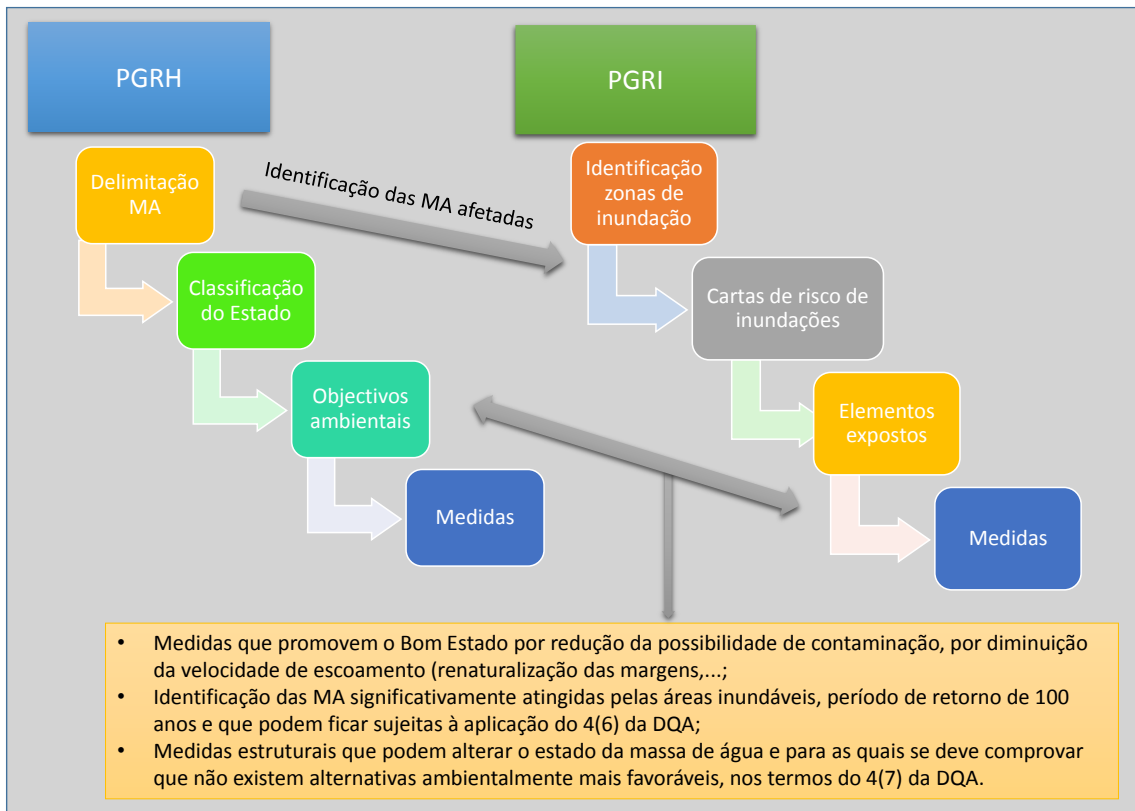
PGRH

PGRI

Delimitação MA

Identificação das MA afetadas

Identificação zonas de inundação

Classificação do Estado

Cartas de risco de inundações

Objectivos ambientais

Elementos expostos

Medidas

Medidas

- Medidas que promovem o Bom Estado por redução da possibilidade de contaminação, por diminuição da velocidade de escoamento (renaturalização das margens,...;
- Identificação das MA significativamente atingidas pelas áreas inundáveis, período de retorno de 100 anos e que podem ficar sujeitas à aplicação do 4(6) da DQA;
- Medidas estruturais que podem alterar o estado da massa de água e para as quais se deve comprovar que não existem alternativas ambientalmente mais favoráveis, nos termos do 4(7) da DQA.